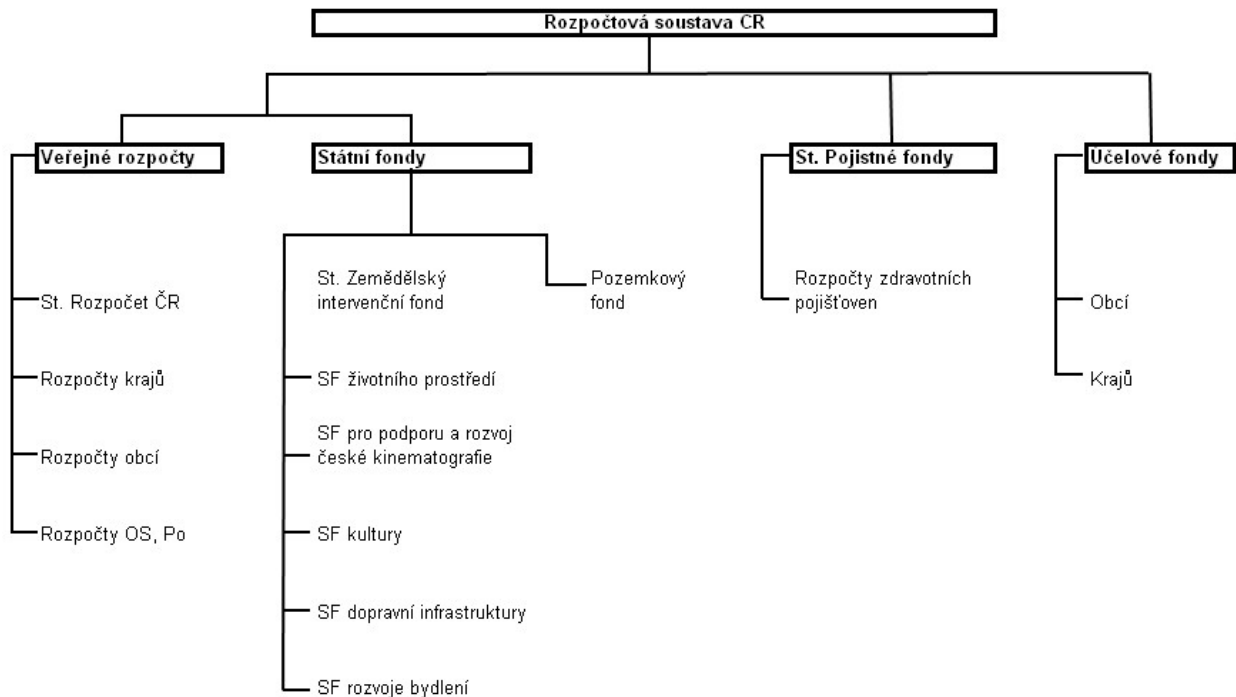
Rozpočtová soustava CR

Veřejné rozpočty

St. Rozpočet ČR

Rozpočty krajů

Rozpočty obcí

Rozpočty OS, Po

Státní fondy

St. Zemědělský intervenční fond

Pozemkový fond

SF životního prostředí

SF pro podporu a rozvoj české kinematografie

SF kultury

SF dopravní infrastruktury

SF rozvoje bydlení

St. Pojistné fondy

Rozpočty zdravotních pojišťoven

Účelové fondy

Obcí

Krajů